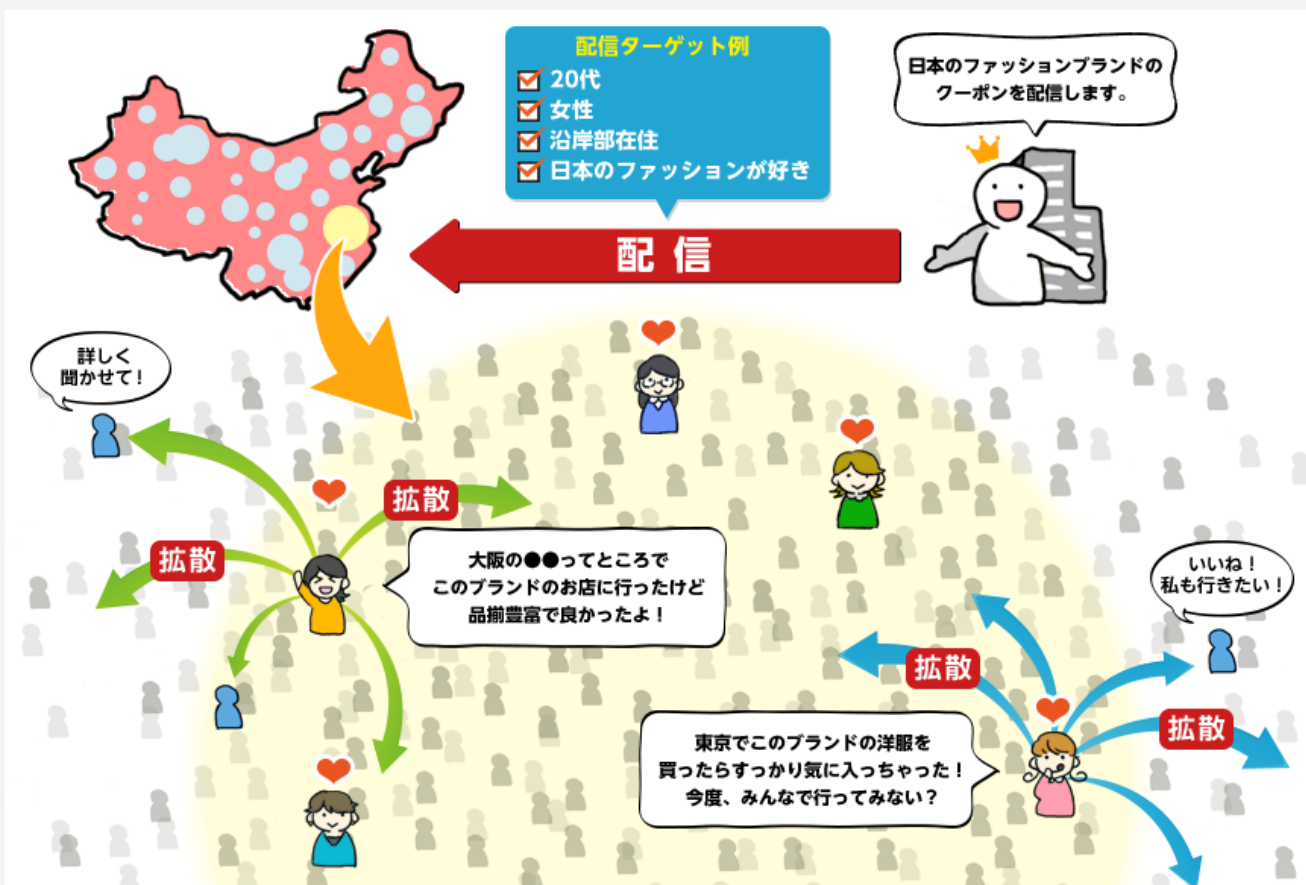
配信ターゲット例
☑ 20代
☑ 女性
☑ 沿岸部在住
☑ 日本のファッションが好き

日本のファッションブランドのクーポンを配信します。

配信

詳しく聞かせて！

拡散

拡散

大阪の●●ってところでこのブランドのお店に行ったけど品揃豊富で良かったよ！

いいね！私も行きたい！

拡散

拡散

東京でこのブランドの洋服を買ったらすっかり気に入っちゃった！今度、みんなで行ってみない？